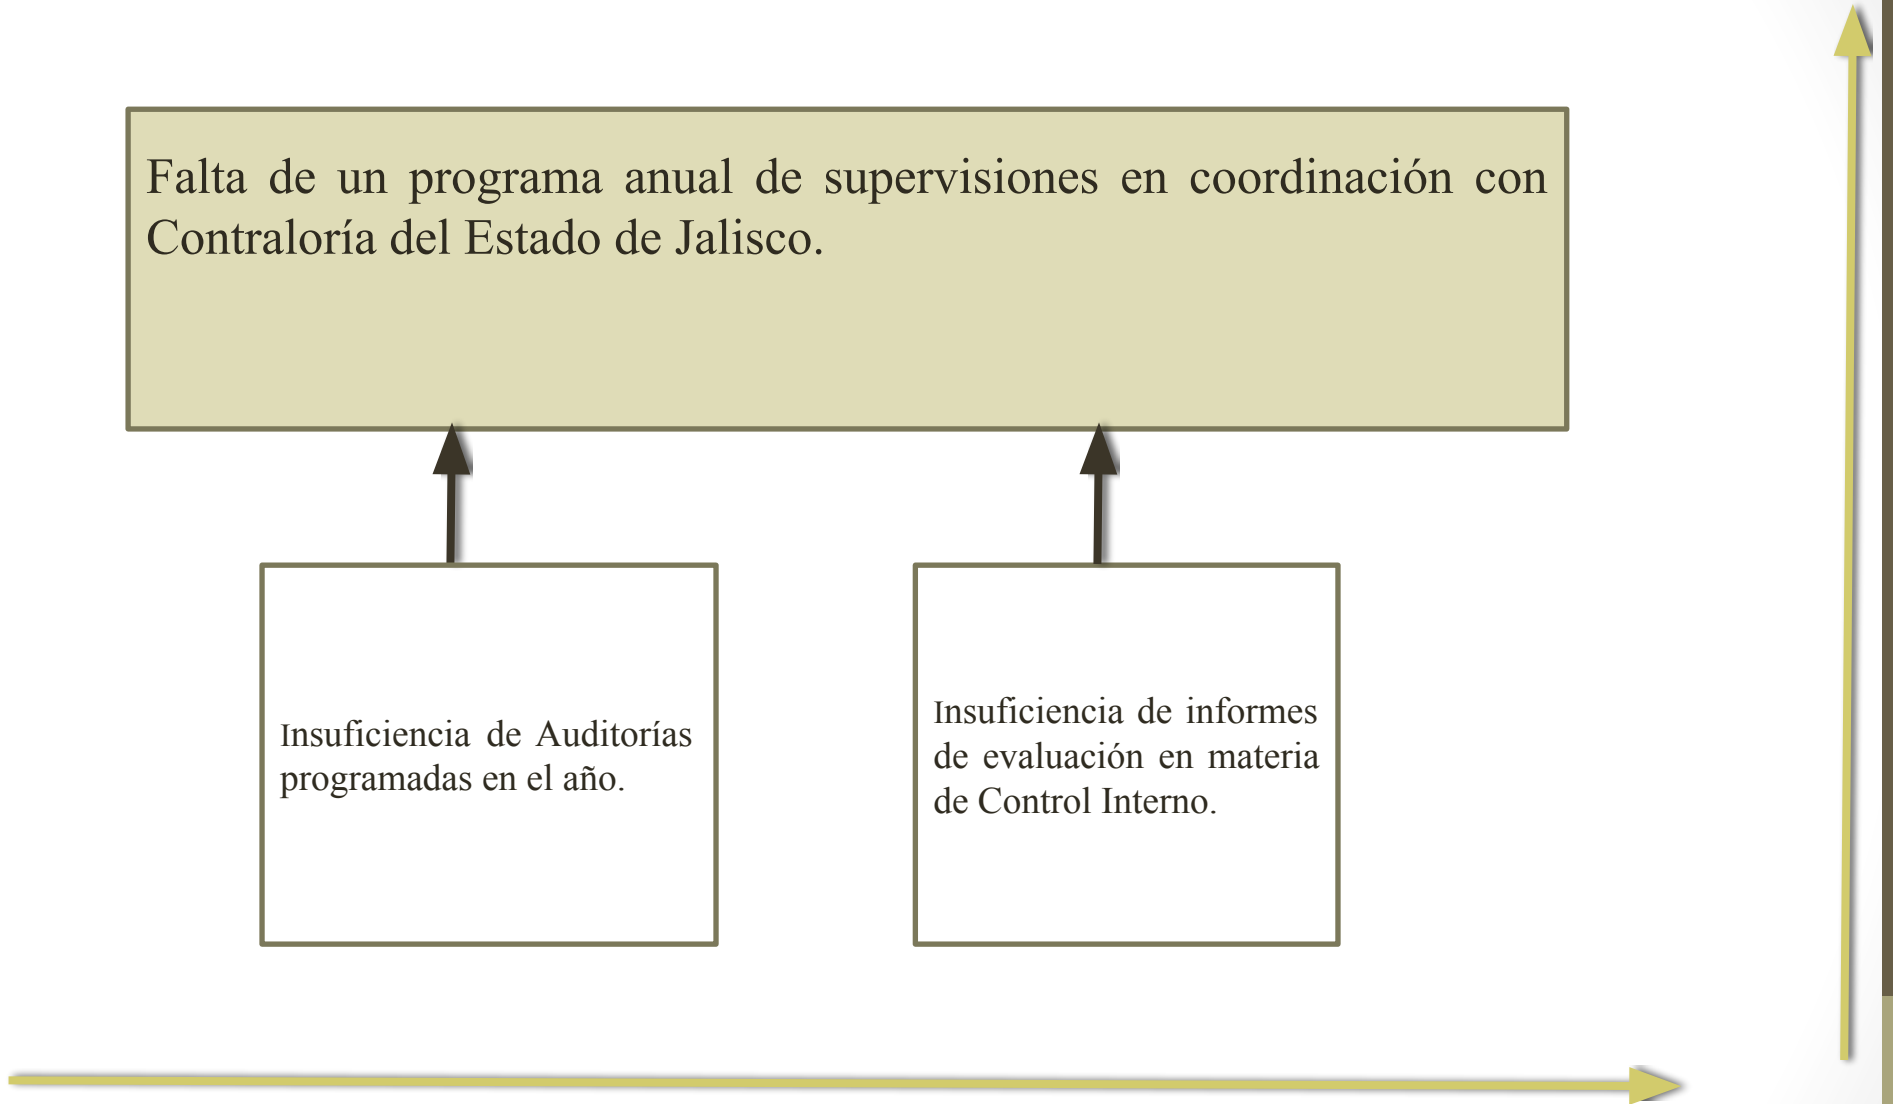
Falta de un programa anual de supervisiones en coordinación con Contraloría del Estado de Jalisco.

Insuficiencia de Auditorías programadas en el año.

Insuficiencia de informes de evaluación en materia de Control Interno.